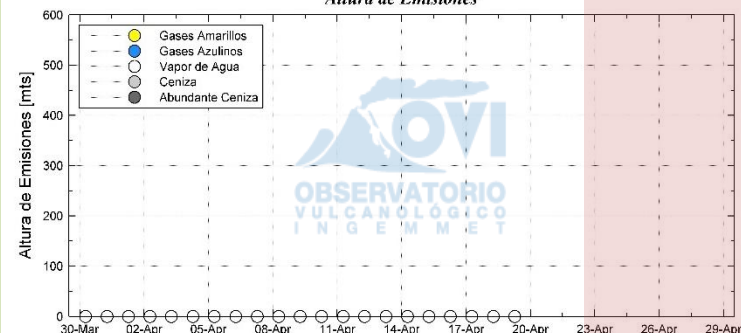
Altura de Emisiones

600
500
400
300
200
100
0

Altura de Emisiones [mts]

Gases Amarillos
Gases Azulinos
Vapor de Agua
Ceniza
Abundante Ceniza

OVI
OBSERVATORIO
VULCANOLÓGICO
INGEMMET

30-Mar 02-Apr 05-Apr 08-Apr 11-Apr 14-Apr 17-Apr 20-Apr 23-Apr 26-Apr 29-Apr